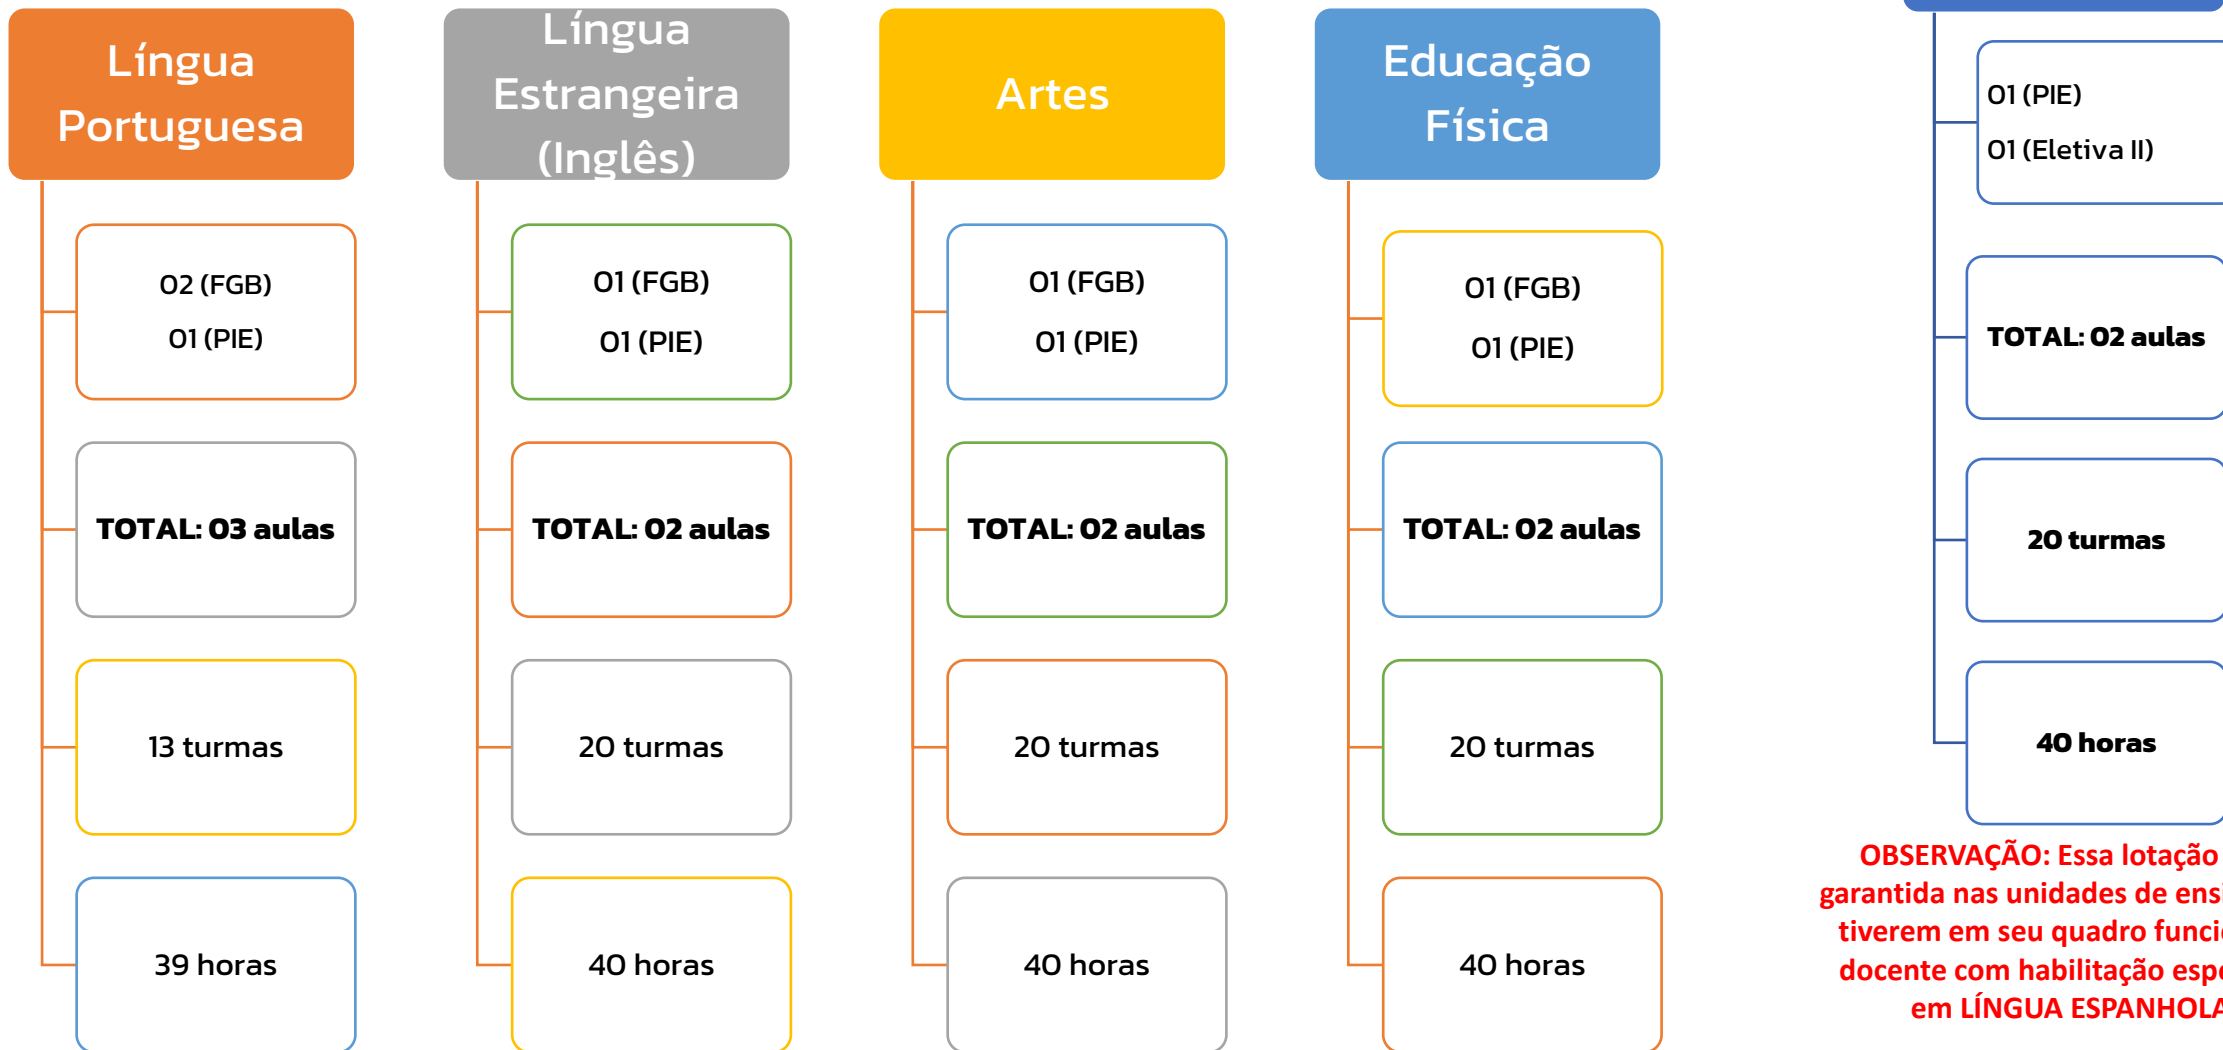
Língua Portuguesa

02 (FGB)
01 (PIE)

TOTAL: 03 aulas

13 turmas

39 horas

Língua Estrangeira (Inglês)

01 (FGB)
01 (PIE)

TOTAL: 02 aulas

20 turmas

40 horas

Artes

01 (FGB)
01 (PIE)

TOTAL: 02 aulas

20 turmas

40 horas

Educação Física

01 (FGB)
01 (PIE)

TOTAL: 02 aulas

20 turmas

40 horas

01 (PIE)
01 (Eletiva II)

TOTAL: 02 aulas

20 turmas

40 horas

OBSERVAÇÃO: Essa lotação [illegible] garantida nas unidades de ens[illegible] tiverem em seu quadro func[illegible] docente com habilitação esp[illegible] em LÍNGUA ESPANHOL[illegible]